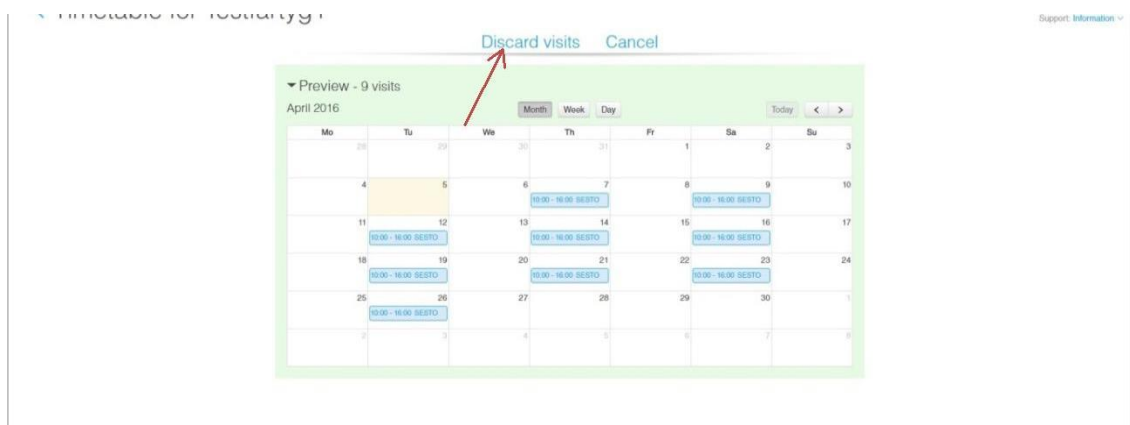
< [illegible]

Support: Information

Discard visits Cancel

▾ Preview - 9 visits

April 2016

Month Week Day

Today < >

| Mo | Tu | We | Th | Fr | Sa | Su |
|---|---|---|---|---|---|---|
| 28 | 29 | 30 | 31 | 1 | 2 | 3 |
| 4 | 5 | 6 | 7 10:00 - 16:00 SESTO | 8 | 9 10:00 - 16:00 SESTO | 10 |
| 11 | 12 10:00 - 16:00 SESTO | 13 | 14 10:00 - 16:00 SESTO | 15 | 16 10:00 - 16:00 SESTO | 17 |
| 18 | 19 10:00 - 16:00 SESTO | 20 | 21 10:00 - 16:00 SESTO | 22 | 23 10:00 - 16:00 SESTO | 24 |
| 25 | 26 10:00 - 16:00 SESTO | 27 | 28 | 29 | 30 | 1 |
| 2 | 3 | 4 | 5 | 6 | 7 | 8 |